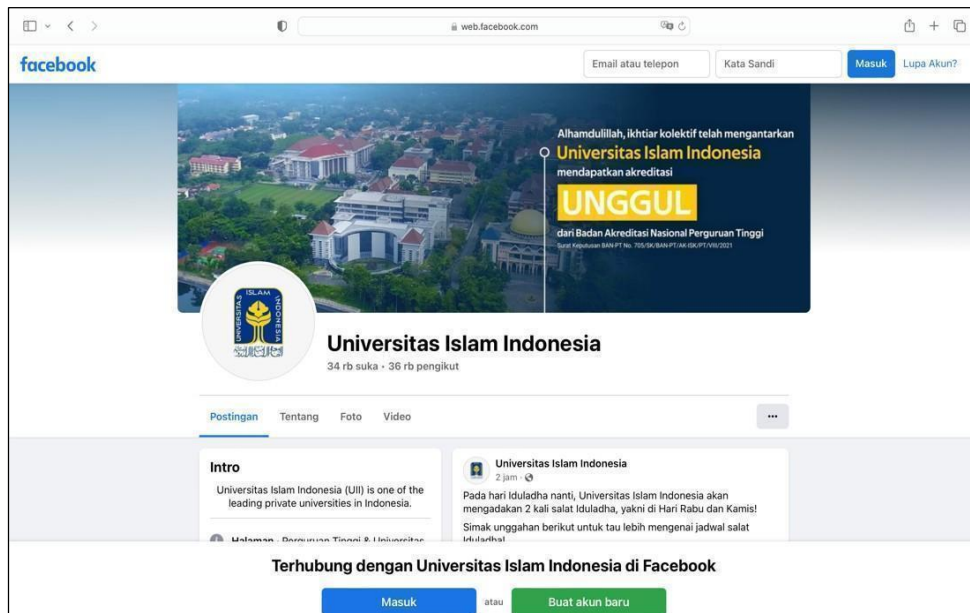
web.facebook.com

facebook

Email atau telepon

Kata Sandi

Masuk

Lupa Akun?

Alhamdulillah, ikhtiar kolektif telah mengantarkan

Universitas Islam Indonesia

mendapatkan akreditasi

UNGGUL

dari Badan Akreditasi Nasional Perguruan Tinggi

Surat Keputusan BAN-PT No. 705/SK/BAN-PT/AK-ISK/PT/VIII/2021

ISLAM UNIVERSITAS INDONESIA

Universitas Islam Indonesia

34 rb suka · 36 rb pengikut

Postingan Tentang Foto Video

...

Intro

Universitas Islam Indonesia (UII) is one of the leading private universities in Indonesia.

Halaman · Perguruan Tinggi & Universitas

Universitas Islam Indonesia

2 jam ·

Pada hari Iduladha nanti, Universitas Islam Indonesia akan mengadakan 2 kali salat Iduladha, yakni di Hari Rabu dan Kamis!

Simak unggahan berikut untuk tau lebih mengenai jadwal salat Iduladha!

Terhubung dengan Universitas Islam Indonesia di Facebook

Masuk

atau

Buat akun baru